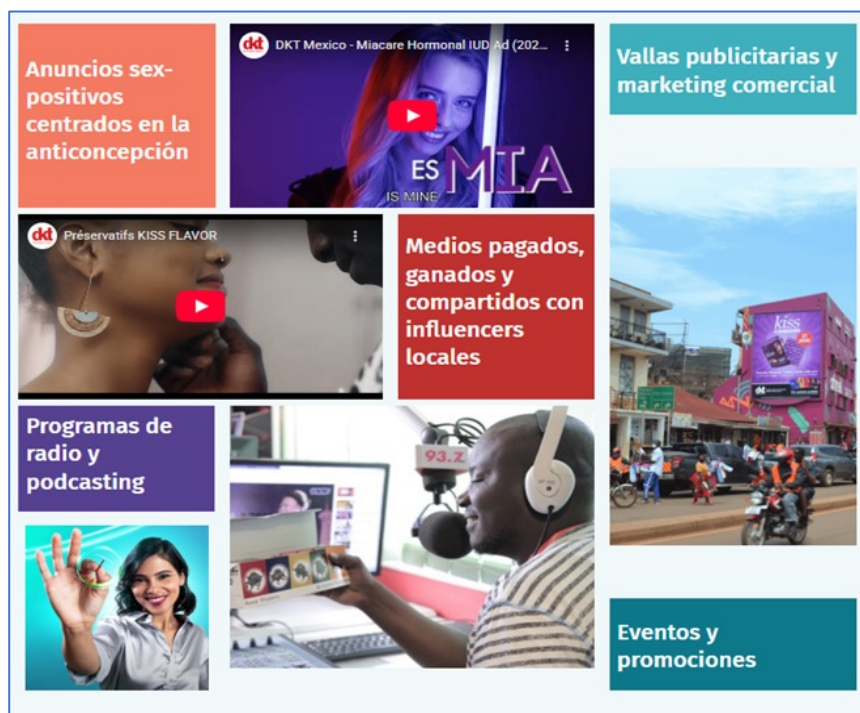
Anuncios sex-positivos centrados en la anticoncepción

dkt DKT Mexico - Miacare Hormonal IUD Ad (202...

ES MIA
IS MINE

Vallas publicitarias y marketing comercial

dkt Préservatifs KISS FLAVOR

Medios pagados, ganados y compartidos con influencers locales

kiss

Programas de radio y podcasting

93.7

Eventos y promociones